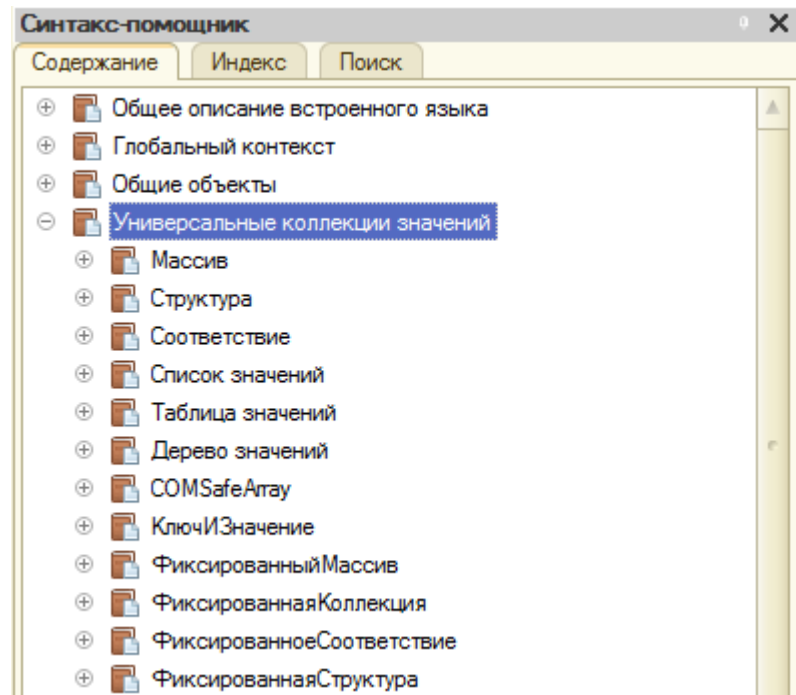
Синтакс-помощник

Содержание | Индекс | Поиск

Общее описание встроенного языка
Глобальный контекст
Общие объекты
Универсальные коллекции значений
Массив
Структура
Соответствие
Список значений
Таблица значений
Дерево значений
COMSafeArray
КлючИЗначение
ФиксированныйМассив
ФиксированнаяКоллекция
ФиксированноеСоответствие
ФиксированнаяСтруктура